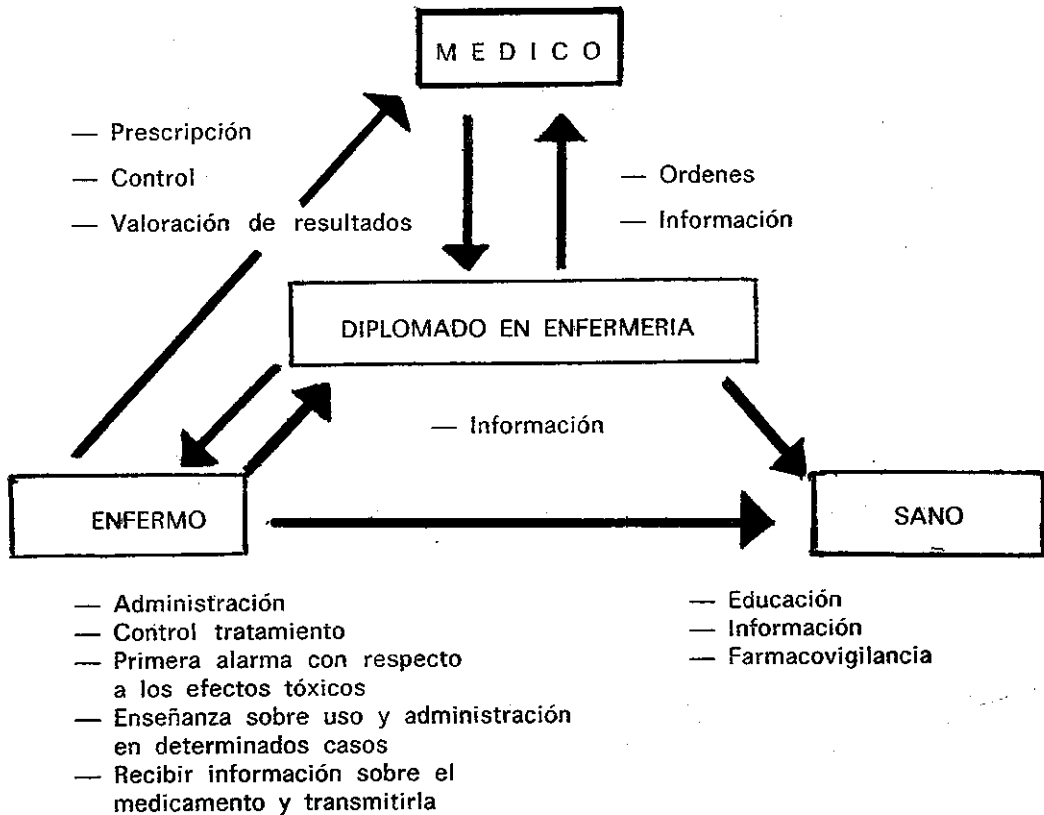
MEDICO

— Prescripción
— Control
— Valoración de resultados

— Ordenes
— Información

DIPLOMADO EN ENFERMERIA

— Información

ENFERMO

SANO

— Administración
— Control tratamiento
— Primera alarma con respecto a los efectos tóxicos
— Enseñanza sobre uso y administración en determinados casos
— Recibir información sobre el medicamento y transmitirla

— Educación
— Información
— Farmacovigilancia